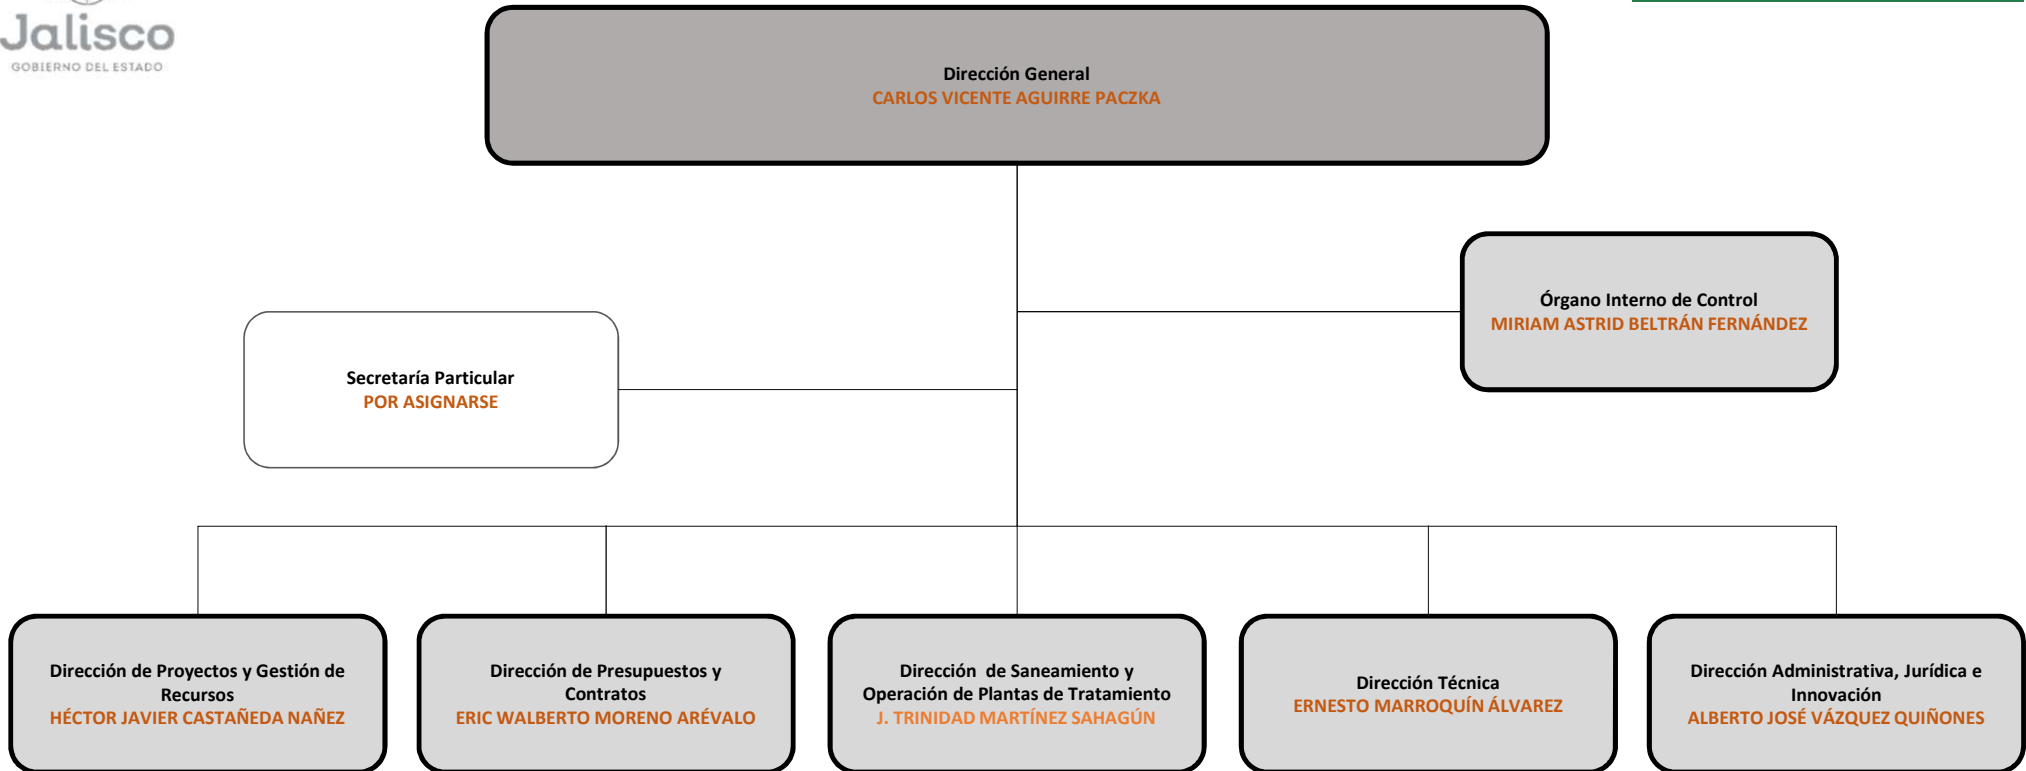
Jalisco
GOBIERNO DEL ESTADO

Dirección General
CARLOS VICENTE AGUIRRE PACZKA

Órgano Interno de Control
MIRIAM ASTRID BELTRÁN FERNÁNDEZ

Secretaría Particular
POR ASIGNARSE

Dirección de Proyectos y Gestión de Recursos
HÉCTOR JAVIER CASTAÑEDA NAÑEZ

Dirección de Presupuestos y Contratos
ERIC WALBERTO MORENO ARÉVALO

Dirección de Saneamiento y Operación de Plantas de Tratamiento
J. TRINIDAD MARTÍNEZ SAHAGÚN

Dirección Técnica
ERNESTO MARROQUÍN ÁLVAREZ

Dirección Administrativa, Jurídica e Innovación
ALBERTO JOSÉ VÁZQUEZ QUIÑONES